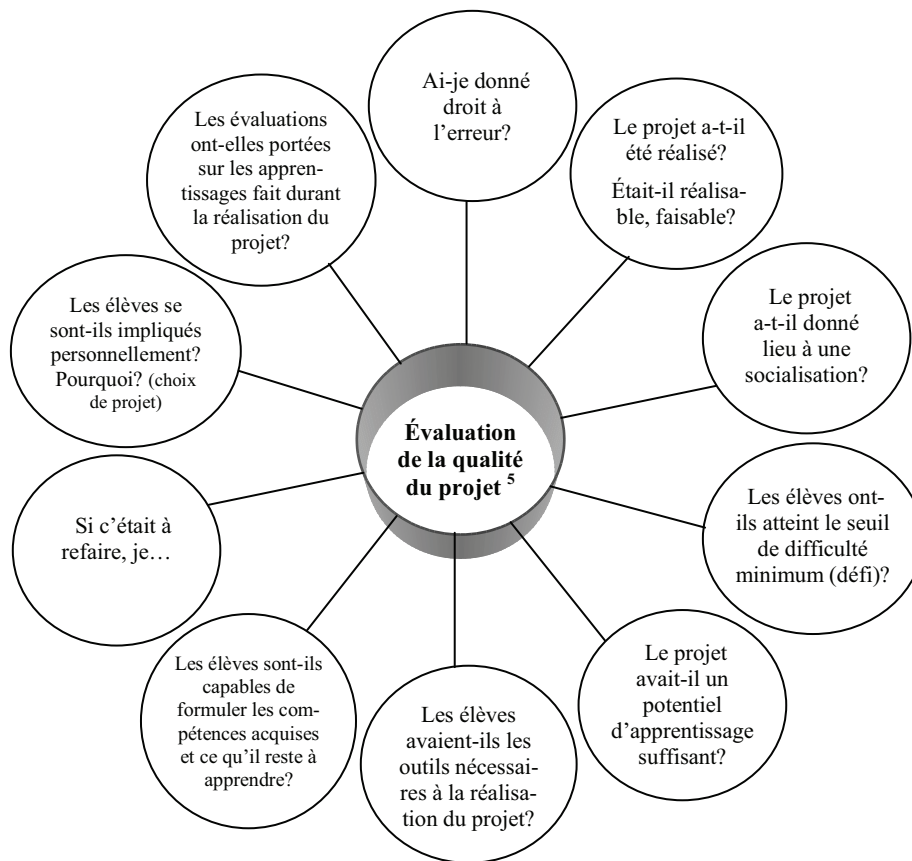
Évaluation de la qualité du projet $^5$

Ai-je donné droit à l'erreur?

Le projet a-t-il été réalisé?

Était-il réalisable, faisable?

Le projet a-t-il donné lieu à une socialisation?

Les élèves ont-ils atteint le seuil de difficulté minimum (défi)?

Le projet avait-il un potentiel d'apprentissage suffisant?

Les élèves avaient-ils les outils nécessaires à la réalisation du projet?

Les élèves sont-ils capables de formuler les compétences acquises et ce qu'il reste à apprendre?

Si c'était à refaire, je…

Les élèves se sont-ils impliqués personnellement? Pourquoi? (choix de projet)

Les évaluations ont-elles portées sur les apprentissages fait durant la réalisation du projet?